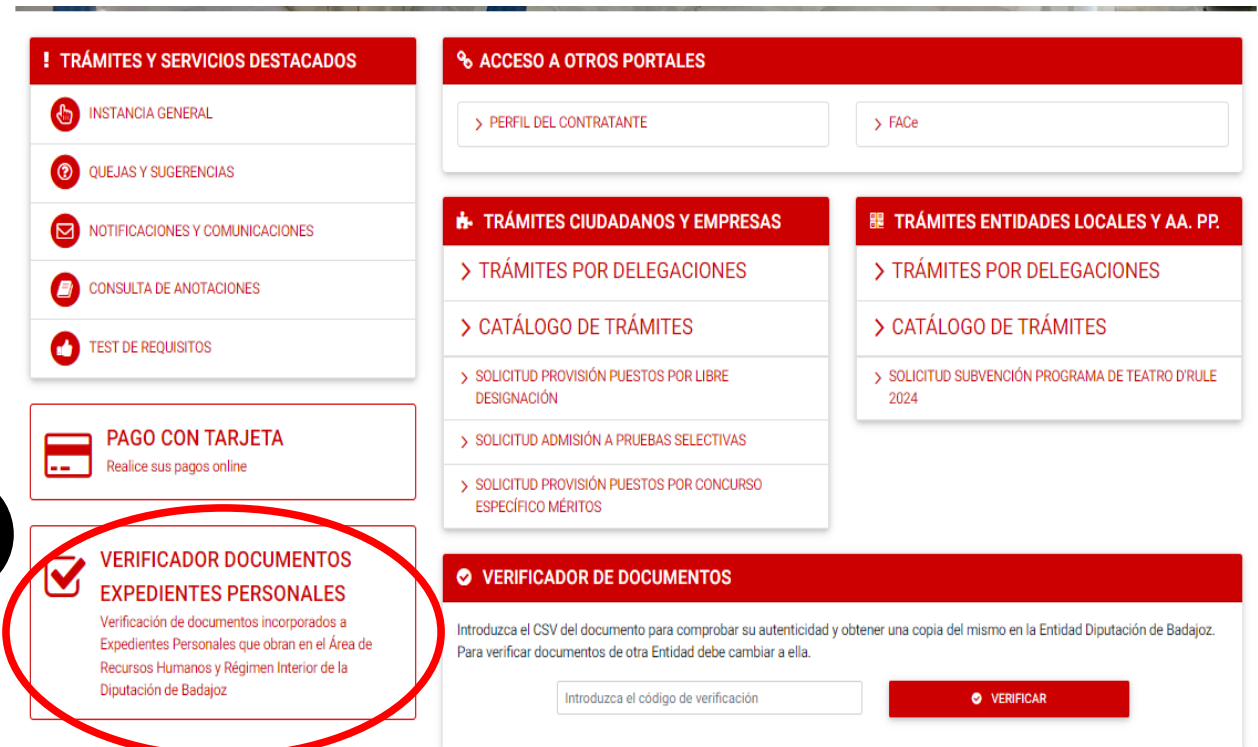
! TRÁMITES Y SERVICIOS DESTACADOS

INSTANCIA GENERAL

QUEJAS Y SUGERENCIAS

NOTIFICACIONES Y COMUNICACIONES

CONSULTA DE ANOTACIONES

TEST DE REQUISITOS

PAGO CON TARJETA
Realice sus pagos online

VERIFICADOR DOCUMENTOS EXPEDIENTES PERSONALES
Verificación de documentos incorporados a Expedientes Personales que obran en el Área de Recursos Humanos y Régimen Interior de la Diputación de Badajoz

ACCESO A OTROS PORTALES

> PERFIL DEL CONTRATANTE

> FACe

TRÁMITES CIUDADANOS Y EMPRESAS

> TRÁMITES POR DELEGACIONES

> CATÁLOGO DE TRÁMITES

> SOLICITUD PROVISIÓN PUESTOS POR LIBRE DESIGNACIÓN

> SOLICITUD ADMISIÓN A PRUEBAS SELECTIVAS

> SOLICITUD PROVISIÓN PUESTOS POR CONCURSO ESPECÍFICO MÉRITOS

TRÁMITES ENTIDADES LOCALES Y AA. PP.

> TRÁMITES POR DELEGACIONES

> CATÁLOGO DE TRÁMITES

> SOLICITUD SUBVENCIÓN PROGRAMA DE TEATRO D'RULE 2024

VERIFICADOR DE DOCUMENTOS

Introduzca el CSV del documento para comprobar su autenticidad y obtener una copia del mismo en la Entidad Diputación de Badajoz. Para verificar documentos de otra Entidad debe cambiar a ella.

Introduzca el código de verificación

VERIFICAR